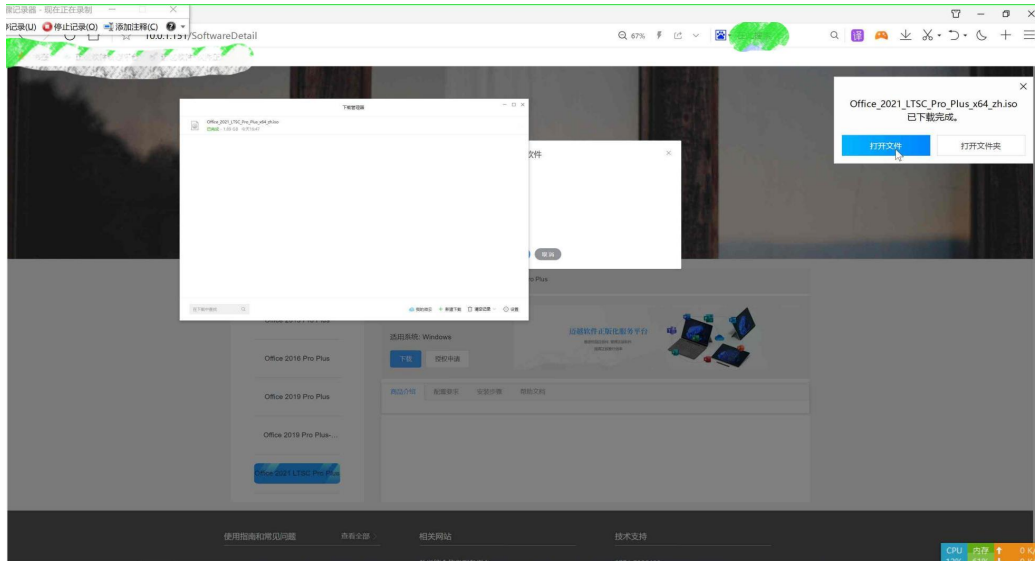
骤记录器 - 现在正在录制
f记录(U) 停止记录(O) 添加注释(C)

10.0.1.151/SoftwareDetail

67%

Office_2021_LTSC_Pro_Plus_x64_zh.iso
已下载完成。
打开文件
打开文件夹

下载管理器
Office_2021_LTSC_Pro_Plus_x64_zh.iso
已完成 · 1.69 GB · 今天 10:41

文件
取消

Office 2016 Pro Plus
Office 2019 Pro Plus
Office 2019 Pro Plus-...
Office 2021 LTSC Pro Plus

适用系统: Windows
下载
授权申请

产品介绍 配置要求 安装步骤 帮助文档

使用指南和常见问题
查看全部
相关网站
技术支持

CPU
内存
0 K/s